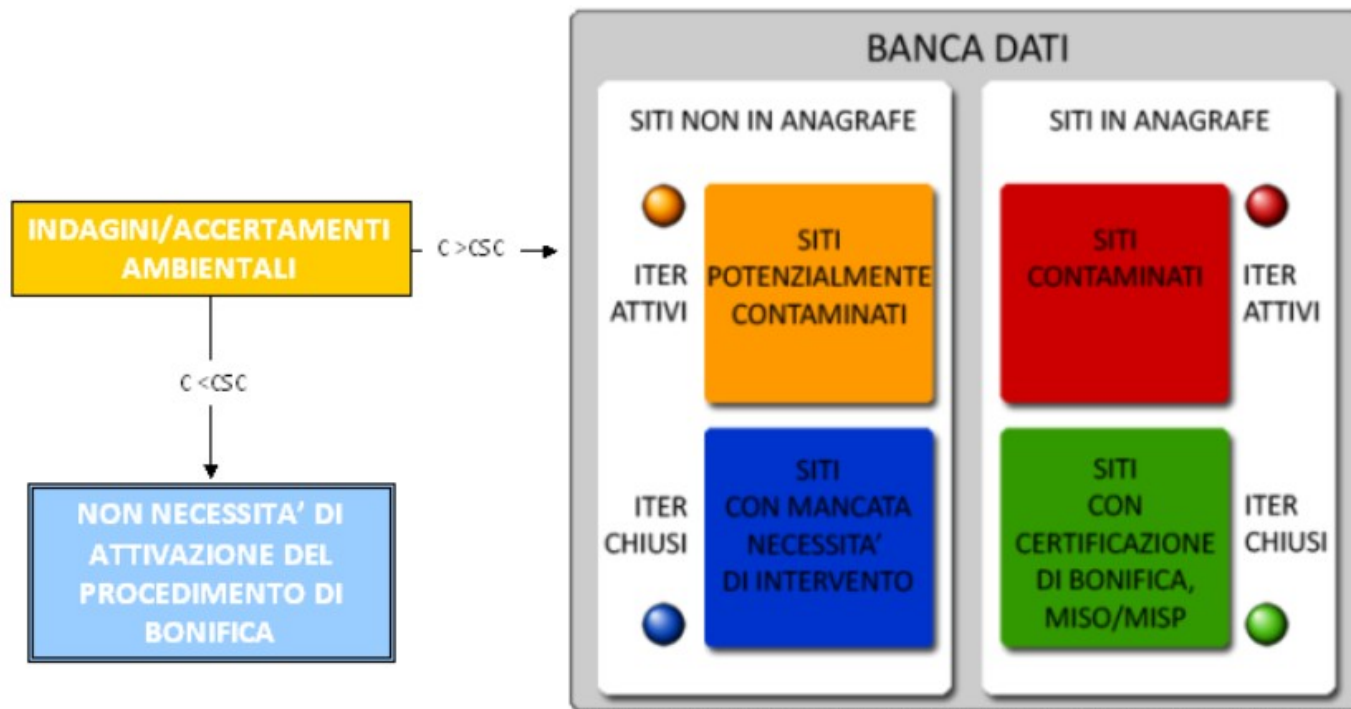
INDAGINI/ACCERTAMENTI AMBIENTALI

C > CSC

C < CSC

NON NECESSITA' DI ATTIVAZIONE DEL PROCEDIMENTO DI BONIFICA

BANCA DATI

SITI NON IN ANAGRAFE

ITER ATTIVI

SITI POTENZIALMENTE CONTAMINATI

ITER CHIUSI

SITI CON MANCATA NECESSITA' DI INTERVENTO

SITI IN ANAGRAFE

SITI CONTAMINATI

ITER ATTIVI

SITI CON CERTIFICAZIONE DI BONIFICA, MISO/MISP

ITER CHIUSI